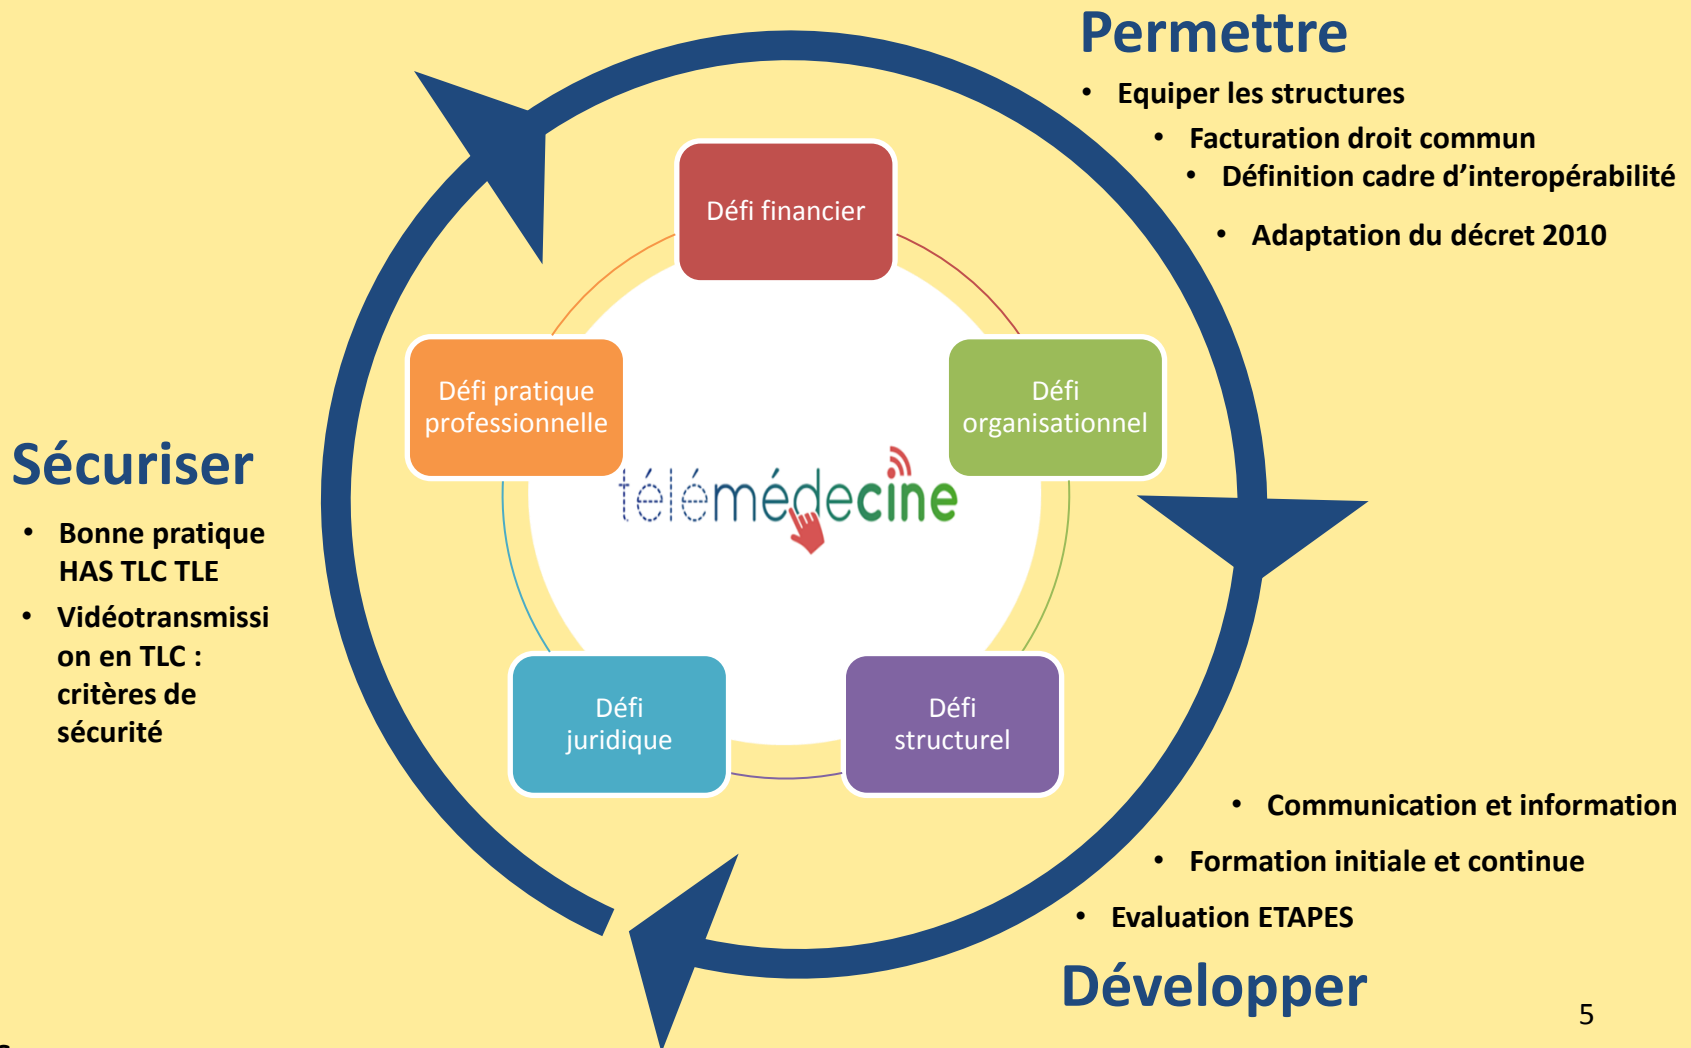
Permettre

- Equiper les structures
- Facturation droit commun
- Définition cadre d'interopérabilité
- Adaptation du décret 2010

Défi financier

Défi pratique professionnelle

Défi organisationnel

télémédecine

Défi juridique

Défi structurel

Sécuriser

- Bonne pratique HAS TLC TLE
- Vidéotransmission en TLC : critères de sécurité

- Communication et information
- Formation initiale et continue
- Evaluation ETAPES

Développer

5